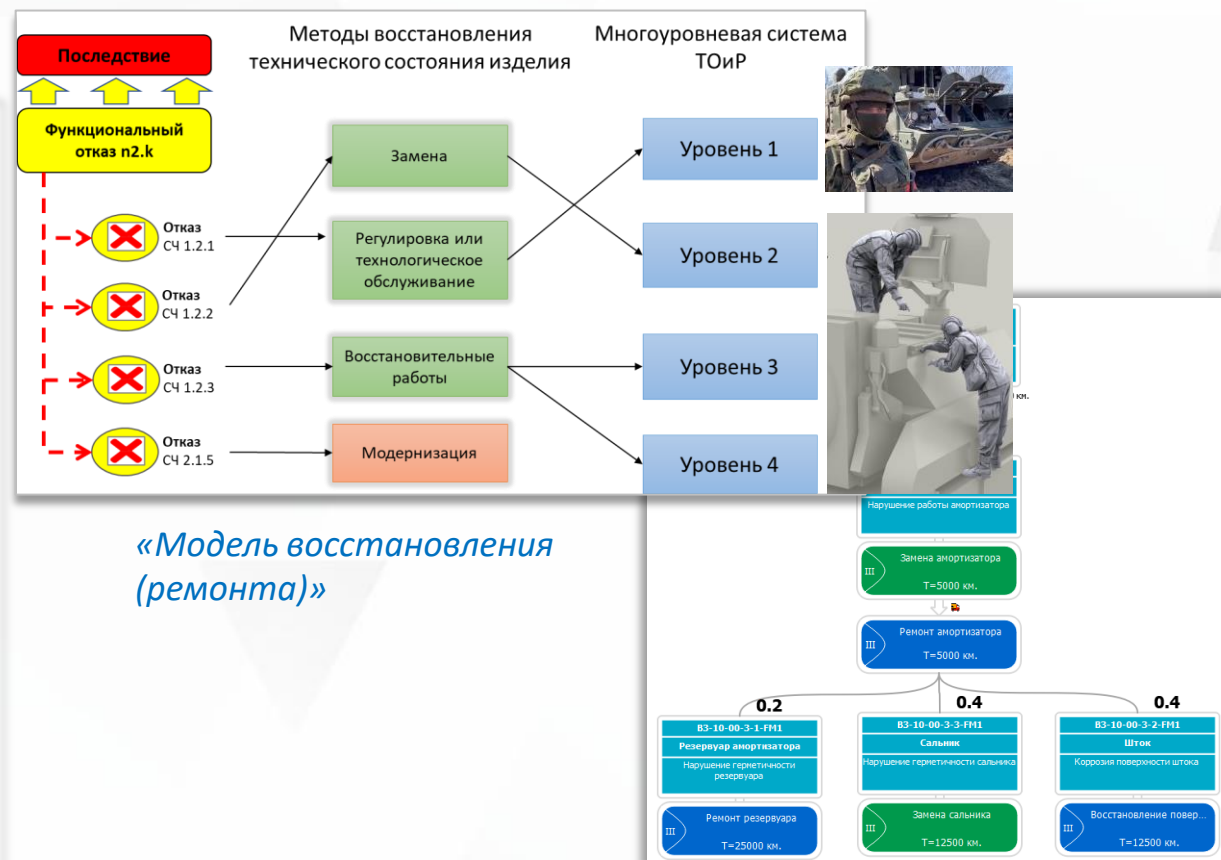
Методы восстановления технического состояния изделия

Многоуровневая система ТОиР

Последствие

Функциональный отказ n2.k

Отказ СЧ 1.2.1

Отказ СЧ 1.2.2

Отказ СЧ 1.2.3

Отказ СЧ 2.1.5

Замена

Регулировка или технологическое обслуживание

Восстановительные работы

Модернизация

Уровень 1

Уровень 2

Уровень 3

Уровень 4

«Модель восстановления (ремонта)»

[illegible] км.

Нарушение работы амортизатора

III Замена амортизатора T=5000 км.

III Ремонт амортизатора T=5000 км.

0.2

0.4

0.4

В3-10-00-3-1-FM1
Резервуар амортизатора
Нарушение герметичности резервуара

III Ремонт резервуара T=25000 км.

В3-10-00-3-3-FM1
Сальник
Нарушение герметичности сальника

III Замена сальника T=12500 км.

В3-10-00-3-2-FM1
Шток
Коррозия поверхности штока

III Восстановление повер... T=12500 км.